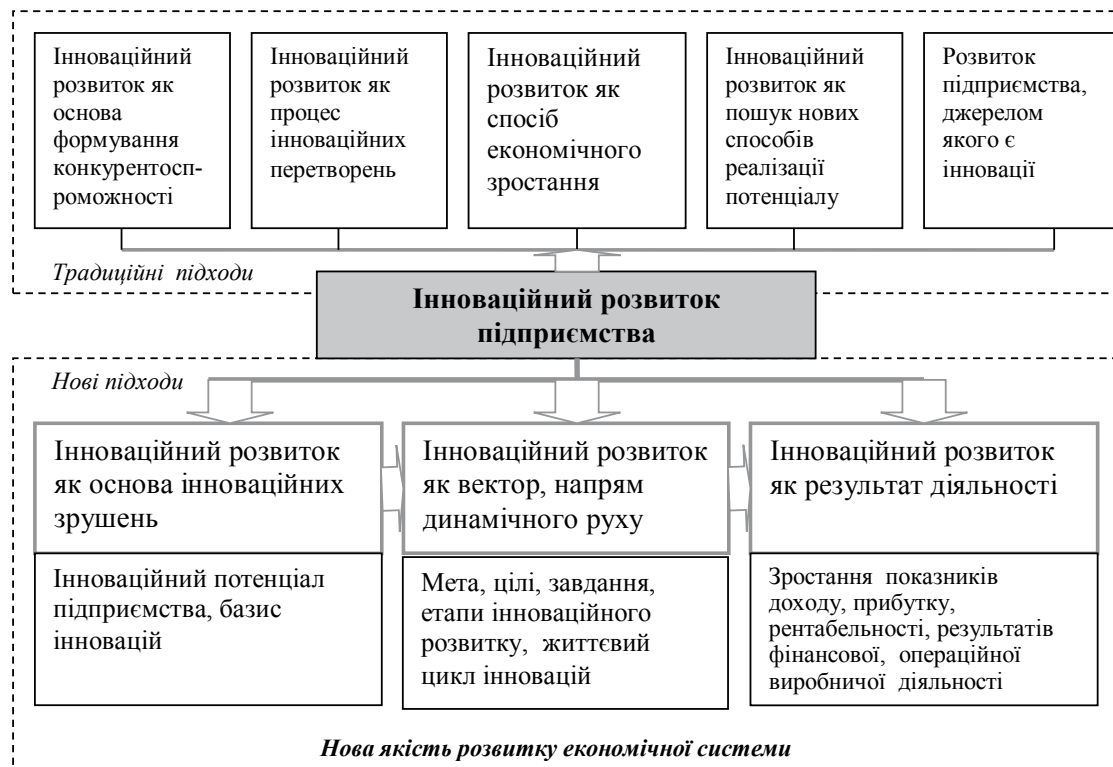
Інноваційний розвиток як основа формування конкурентоспроможності

Інноваційний розвиток як процес інноваційних перетворень

Інноваційний розвиток як спосіб економічного зростання

Інноваційний розвиток як пошук нових способів реалізації потенціалу

Розвиток підприємства, джерелом якого є інновації

Традиційні підходи

Інноваційний розвиток підприємства

Нові підходи

Інноваційний розвиток як основа інноваційних зрушень

Інноваційний розвиток як вектор, напрям динамічного руху

Інноваційний розвиток як результат діяльності

Інноваційний потенціал підприємства, базис інновацій

Мета, цілі, завдання, етапи інноваційного розвитку, життєвий цикл інновацій

Зростання показників доходу, прибутку, рентабельності, результатів фінансової, операційної виробничої діяльності

Нова якість розвитку економічної системи